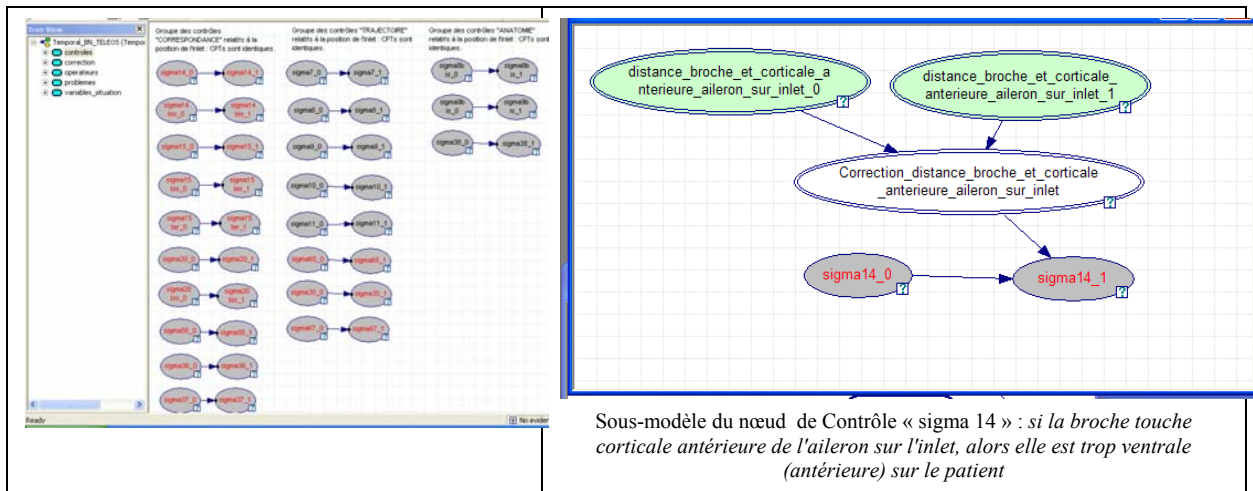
Tree View
Temporal_BN_TELEOS (Tempor
controles
correction
operateurs
problemes
variables_situation

Groupe des contrôles "CORRESPONDANCE" relatifs à la position de l'inlet : CPTs sont identiques.

sigma14_0 sigma14_1
sigma14 bis_0 sigma14 bis_1
sigma15_0 sigma15_1
sigma15 bis_0 sigma15 bis_1
sigma15 ter_0 sigma15 ter_1
sigma20_0 sigma20_1
sigma30 bis_0 sigma30 bis_1
sigma56_0 sigma56_1
sigma36_0 sigma36_1
sigma37_0 sigma37_1

Groupe des contrôles "TRAJECTOIRE" relatifs à la position de l'inlet : CPTs sont identiques.

sigma7_0 sigma7_1
sigma8_0 sigma8_1
sigma9_0 sigma9_1
sigma10_0 sigma10_1
sigma11_0 sigma11_1
sigma65_0 sigma65_1
sigma30_0 sigma30_1
sigma67_0 sigma67_1

Groupe des contrôles "ANATOMIE" relatifs à la position de l'inlet : CPTs sont identiques.

sigma9b is_0 sigma9b is_1
sigma9b is_0 sigma9b is_1
sigma38_0 sigma38_1

Ready
No eviden

distance_broche_et_corticale_anterieure_aileron_sur_inlet_0
distance_broche_et_corticale_anterieure_aileron_sur_inlet_1
Correction_distance_broche_et_corticale_anterieure_aileron_sur_inlet
sigma14_0
sigma14_1

Sous-modèle du nœud de Contrôle « sigma 14 » : *si la broche touche corticale antérieure de l'aileron sur l'inlet, alors elle est trop ventrale (antérieure) sur le patient*